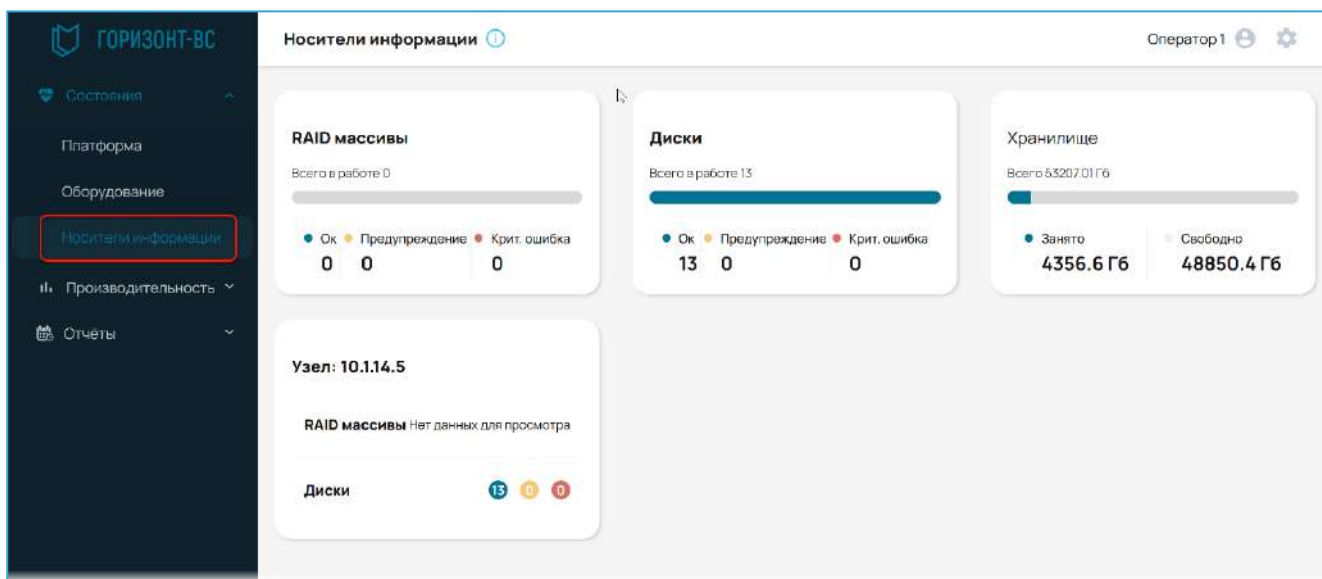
ГОРИЗОНТ-ВС

Состояния

Платформа

Оборудование

Носители информации

Производительность

Отчёты

Носители информации

Оператор 1

RAID массивы

Всего в работе 0

Ок 0 Предупреждение 0 Крит. ошибка 0

Диски

Всего в работе 13

Ок 13 Предупреждение 0 Крит. ошибка 0

Хранилище

Всего 53207.01 Гб

Занято 4356.6 Гб

Свободно 48850.4 Гб

Узел: 10.1.14.5

RAID массивы Нет данных для просмотра

Диски 13 0 0